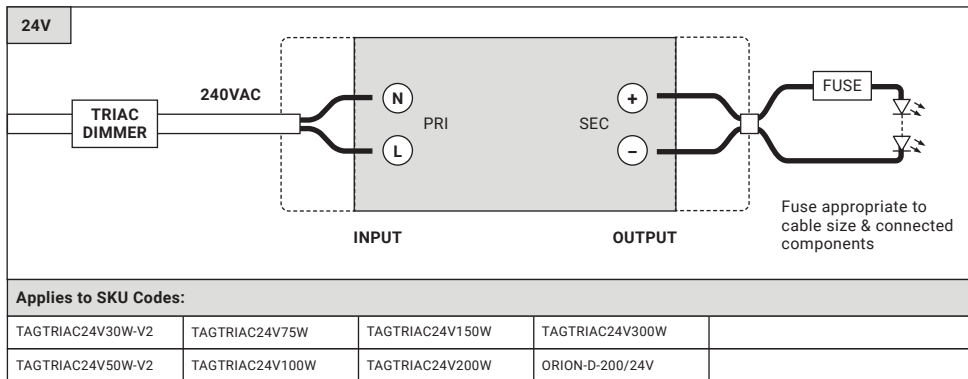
24V

TRIAC DIMMER

240VAC

N

L

PRI

SEC

+

–

FUSE

INPUT

OUTPUT

Fuse appropriate to cable size & connected components

Applies to SKU Codes:

| TAGTRIAC24V30W-V2 | TAGTRIAC24V75W | TAGTRIAC24V150W | TAGTRIAC24V300W | |
|---|---|---|---|---|
| TAGTRIAC24V50W-V2 | TAGTRIAC24V100W | TAGTRIAC24V200W | ORION-D-200/24V | |